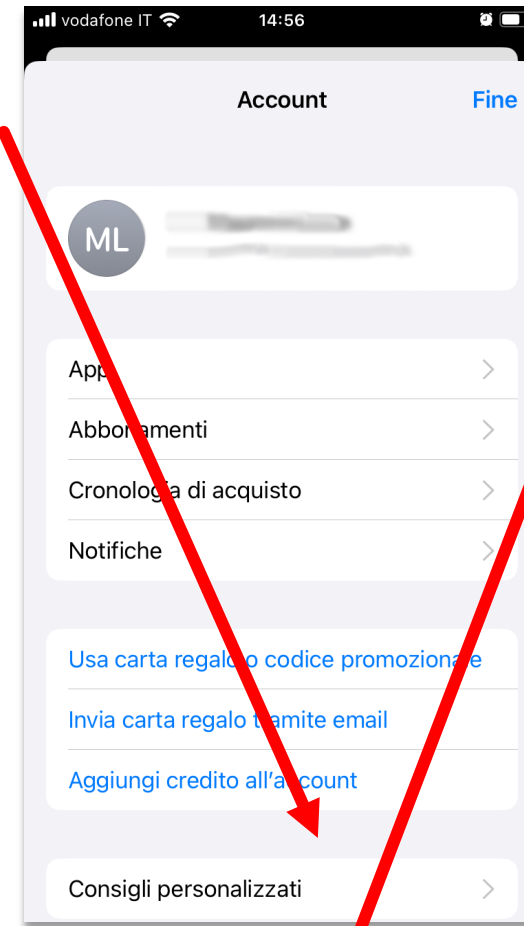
vodafone IT 14:56

Account Fine

ML

App

Abbo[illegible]amenti

Cronolog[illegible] di acquisto

Notifiche

Usa carta regal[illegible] o codice promozion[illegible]e

Invia carta regalo t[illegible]amite email

Aggiungi credito all'a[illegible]count

Consigli personalizzati